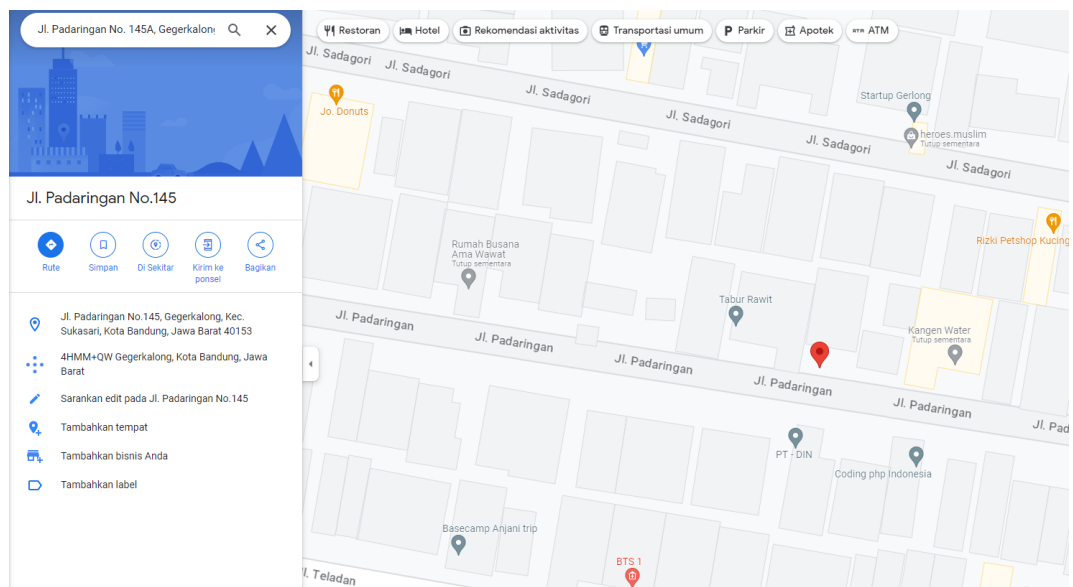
Jl. Padaringan No. 145A, Gegerkalon

Restoran
Hotel
Rekomendasi aktivitas
Transportasi umum
Parkir
Apotek
ATM

Jl. Padaringan No.145

Rute
Simpan
Di Sekitar
Kirim ke ponsel
Bagikan

Jl. Padaringan No.145, Gegerkalong, Kec. Sukasari, Kota Bandung, Jawa Barat 40153

4HMM+QW Gegerkalong, Kota Bandung, Jawa Barat

Sarankan edit pada Jl. Padaringan No.145

Tambahkan tempat

Tambahkan bisnis Anda

Tambahkan label

Jl. Sadagori
Jl. Sadagori
Jl. Sadagori
Jl. Sadagori
Jl. Sadagori
Jl. Sadagori
Jo. Donuts
Startup Gerlong
heroes.muslim
Tutup sementara
Rumah Busana Ama Wawat
Tutup sementara
Rizki Petshop Kucing
Tabur Rawit
Kangen Water
Tutup sementara
Jl. Padaringan
Jl. Padaringan
Jl. Padaringan
Jl. Padaringan
Jl. Padaringan
Jl. Pad
PT - DIN
Coding php Indonesia
Basecamp Anjani trip
BTS 1
Jl. Teladan